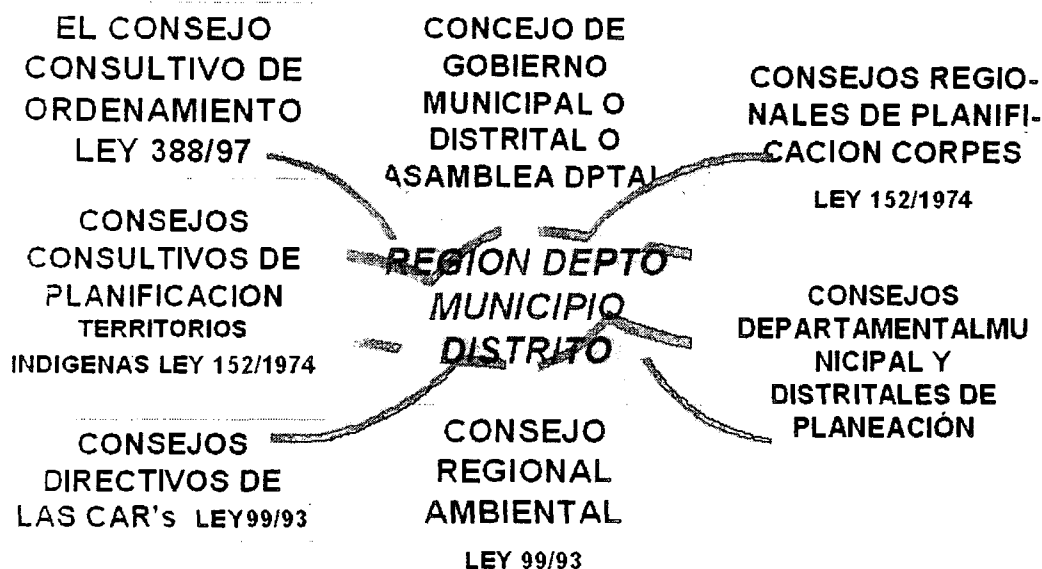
EL CONSEJO CONSULTIVO DE ORDENAMIENTO LEY 388/97

CONCEJO DE GOBIERNO MUNICIPAL O DISTRITAL O ASAMBLEA DPTAL

CONSEJOS REGIONALES DE PLANIFICACION CORPES

LEY 152/1974

CONSEJOS CONSULTIVOS DE PLANIFICACION TERRITORIOS INDIGENAS LEY 152/1974

REGION DEPTO MUNICIPIO DISTRITO

CONSEJOS DEPARTAMENTALMUNICIPAL Y DISTRITALES DE PLANEACIÓN

CONSEJOS DIRECTIVOS DE LAS CAR's LEY99/93

CONSEJO REGIONAL AMBIENTAL

LEY 99/93